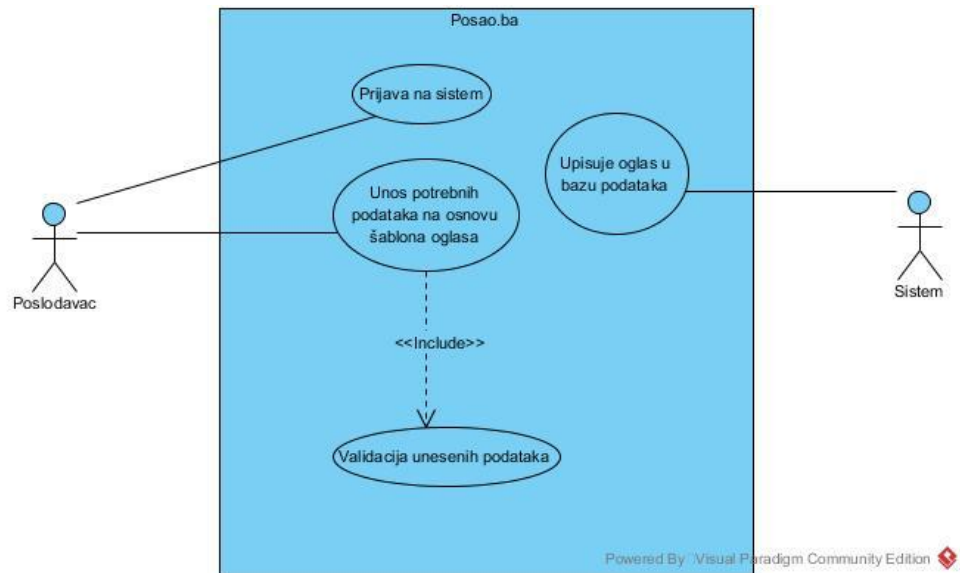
Posao.ba

Prijava na sistem

Upisuje oglas u bazu podataka

Unos potrebnih podataka na osnovu šablona oglasa

Poslodavac

Sistem

<<Include>>

Validacija unesenih podataka

Powered By Visual Paradigm Community Edition